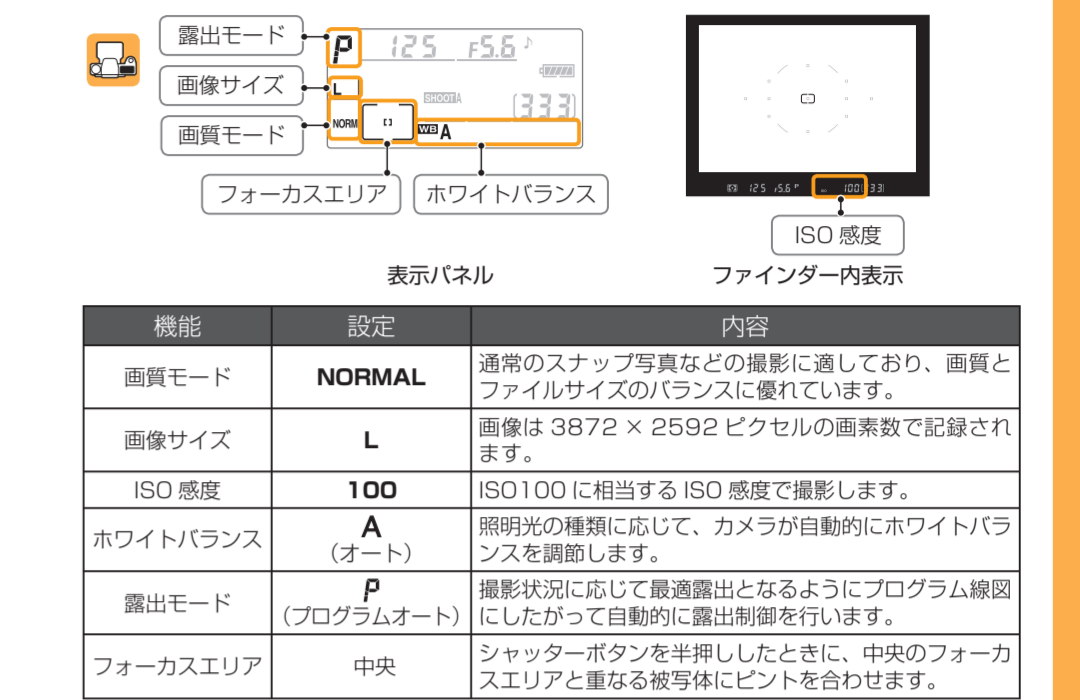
露出モード

画像サイズ

画質モード

P 125 F5.6

L SHOOT A [333]

NORM [ ] WB A

フォーカスエリア

ホワイトバランス

表示パネル

125 5.6 100 331

ISO 感度

ファインダー内表示

| 機能 | 設定 | 内容 |
|---|---|---|
| 画質モード | NORMAL | 通常のスナップ写真などの撮影に適しており、画質とファイルサイズのバランスに優れています。 |
| 画像サイズ | L | 画像は 3872 × 2592 ピクセルの画素数で記録されます。 |
| ISO 感度 | 100 | ISO100 に相当する ISO 感度で撮影します。 |
| ホワイトバランス | A（オート） | 照明光の種類に応じて、カメラが自動的にホワイトバランスを調節します。 |
| 露出モード | P（プログラムオート） | 撮影状況に応じて最適露出となるようにプログラム線図にしたがって自動的に露出制御を行います。 |
| フォーカスエリア | 中央 | シャッターボタンを半押ししたときに、中央のフォーカスエリアと重なる被写体にピントを合わせます。 |